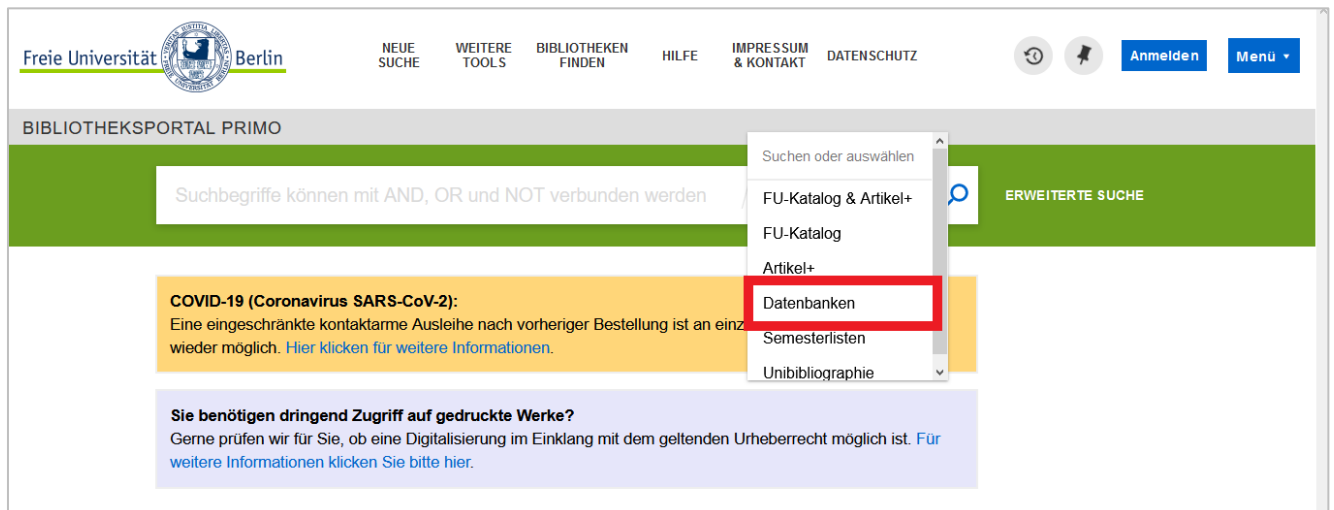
Freie Universität Berlin

NEUE SUCHE
WEITERE TOOLS
BIBLIOTHEKEN FINDEN
HILFE
IMPRESSUM & KONTAKT
DATENSCHUTZ
Anmelden
Menü

BIBLIOTHEKSPORTAL PRIMO

Suchbegriffe können mit AND, OR und NOT verbunden werden

Suchen oder auswählen
FU-Katalog & Artikel+
FU-Katalog
Artikel+
Datenbanken
Semesterlisten
Unibibliographie

ERWEITERTE SUCHE

COVID-19 (Coronavirus SARS-CoV-2):
Eine eingeschränkte kontaktarme Ausleihe nach vorheriger Bestellung ist an einz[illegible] wieder möglich. Hier klicken für weitere Informationen.

Sie benötigen dringend Zugriff auf gedruckte Werke?
Gerne prüfen wir für Sie, ob eine Digitalisierung im Einklang mit dem geltenden Urheberrecht möglich ist. Für weitere Informationen klicken Sie bitte hier.